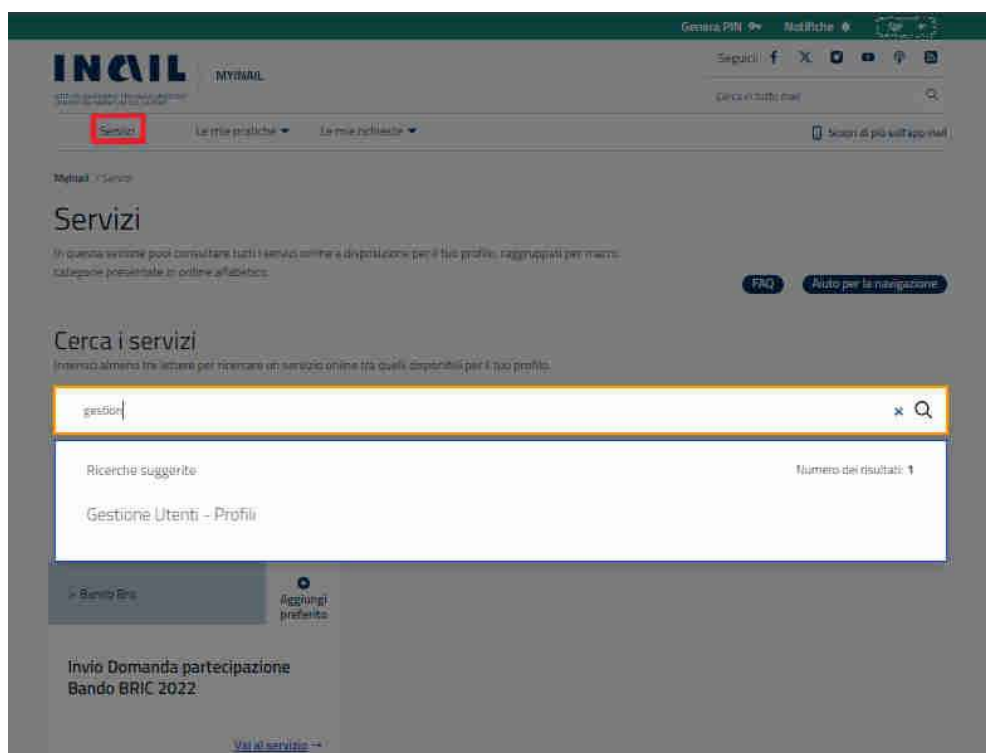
Genera PIN Notifiche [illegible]

INAIL MYINAIL

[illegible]

Seguici

Cerca in tutto inail

Servizi Le mie pratiche Le mie richieste

Scopri di più sull'app inail

MyInail / Servizi

Servizi

In questa sezione puoi consultare tutti i servizi online a disposizione per il tuo profilo, raggruppati per macro categorie presentate in ordine alfabetico.

FAQ Aiuto per la navigazione

Cerca i servizi

Inserisci almeno tre lettere per ricercare un servizio online tra quelli disponibili per il tuo profilo.

gestion

Ricerche suggerite

Numero dei risultati: 1

Gestione Utenti - Profili

> Bando Bric

Aggiungi preferito

Invio Domanda partecipazione Bando BRIC 2022

Vai al servizio →